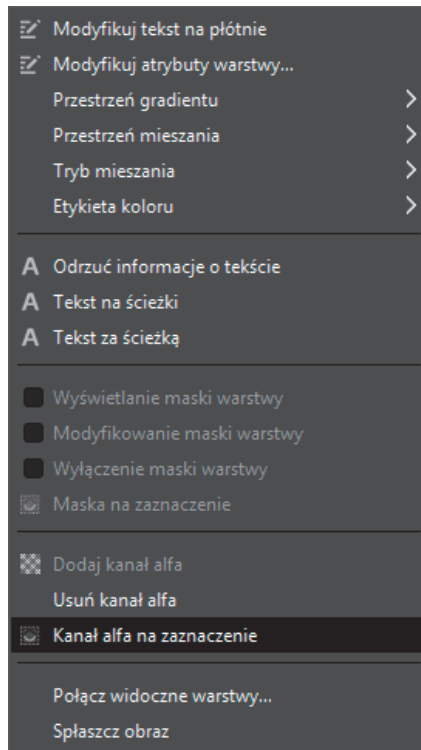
Modyfikuj tekst na płótnie
Modyfikuj atrybuty warstwy...
Przestrzeń gradientu
Przestrzeń mieszania
Tryb mieszania
Etykieta koloru

Odrzuć informacje o tekście
Tekst na ścieżki
Tekst za ścieżką

Wyświetlanie maski warstwy
Modyfikowanie maski warstwy
Wyłączenie maski warstwy
Maska na zaznaczenie

Dodaj kanał alfa
Usuń kanał alfa
Kanał alfa na zaznaczenie

Połącz widoczne warstwy...
Spłaszcz obraz